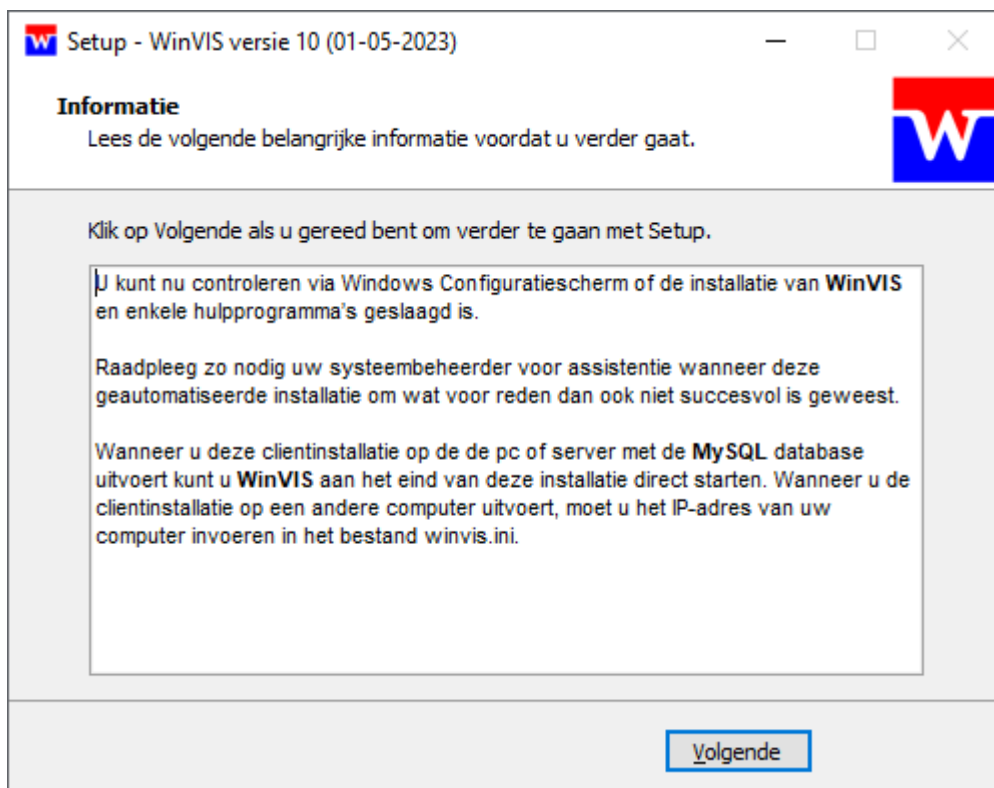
W Setup - WinVIS versie 10 (01-05-2023)

Informatie
Lees de volgende belangrijke informatie voordat u verder gaat.

W

Klik op Volgende als u gereed bent om verder te gaan met Setup.

U kunt nu controleren via Windows Configuratiescherm of de installatie van WinVIS en enkele hulpprogramma's geslaagd is.

Raadpleeg zo nodig uw systeembeheerder voor assistentie wanneer deze geautomatiseerde installatie om wat voor reden dan ook niet succesvol is geweest.

Wanneer u deze clientinstallatie op de de pc of server met de MySQL database uitvoert kunt u WinVIS aan het eind van deze installatie direct starten. Wanneer u de clientinstallatie op een andere computer uitvoert, moet u het IP-adres van uw computer invoeren in het bestand winvis.ini.

Volgende